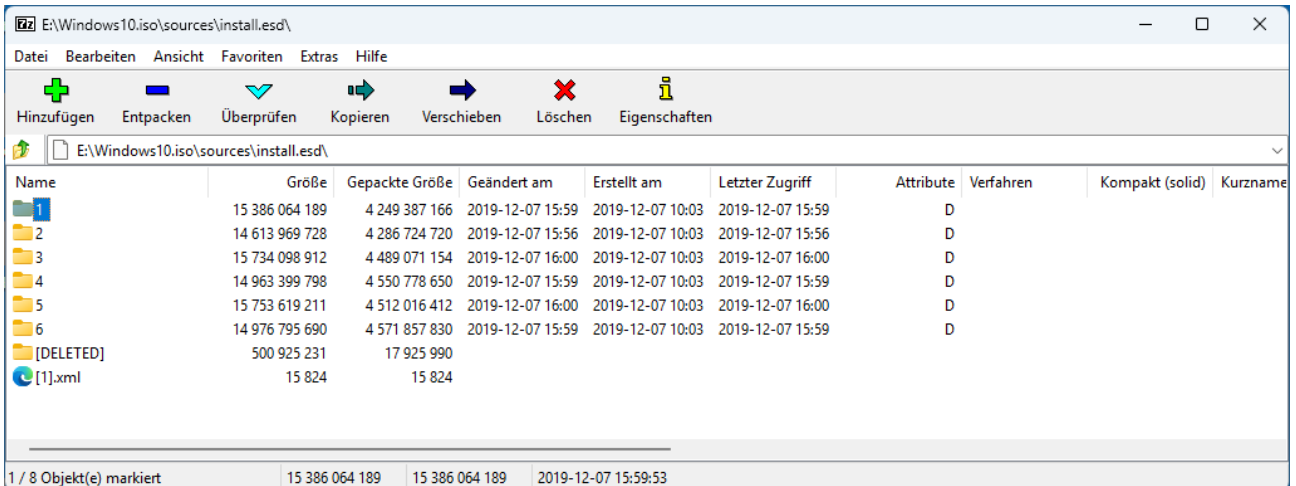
7z E:\Windows10.iso\sources\install.esd\

Datei Bearbeiten Ansicht Favoriten Extras Hilfe

Hinzufügen Entpacken Überprüfen Kopieren Verschieben Löschen Eigenschaften

E:\Windows10.iso\sources\install.esd\

| Name | Größe | Gepackte Größe | Geändert am | Erstellt am | Letzter Zugriff | Attribute | Verfahren | Kompakt (solid) | Kurzname |
|---|---|---|---|---|---|---|---|---|---|
| 1 | 15 386 064 189 | 4 249 387 166 | 2019-12-07 15:59 | 2019-12-07 10:03 | 2019-12-07 15:59 | D | | | |
| 2 | 14 613 969 728 | 4 286 724 720 | 2019-12-07 15:56 | 2019-12-07 10:03 | 2019-12-07 15:56 | D | | | |
| 3 | 15 734 098 912 | 4 489 071 154 | 2019-12-07 16:00 | 2019-12-07 10:03 | 2019-12-07 16:00 | D | | | |
| 4 | 14 963 399 798 | 4 550 778 650 | 2019-12-07 15:59 | 2019-12-07 10:03 | 2019-12-07 15:59 | D | | | |
| 5 | 15 753 619 211 | 4 512 016 412 | 2019-12-07 16:00 | 2019-12-07 10:03 | 2019-12-07 16:00 | D | | | |
| 6 | 14 976 795 690 | 4 571 857 830 | 2019-12-07 15:59 | 2019-12-07 10:03 | 2019-12-07 15:59 | D | | | |
| [DELETED] | 500 925 231 | 17 925 990 | | | | | | | |
| [1].xml | 15 824 | 15 824 | | | | | | | |

1 / 8 Objekt(e) markiert 15 386 064 189 15 386 064 189 2019-12-07 15:59:53